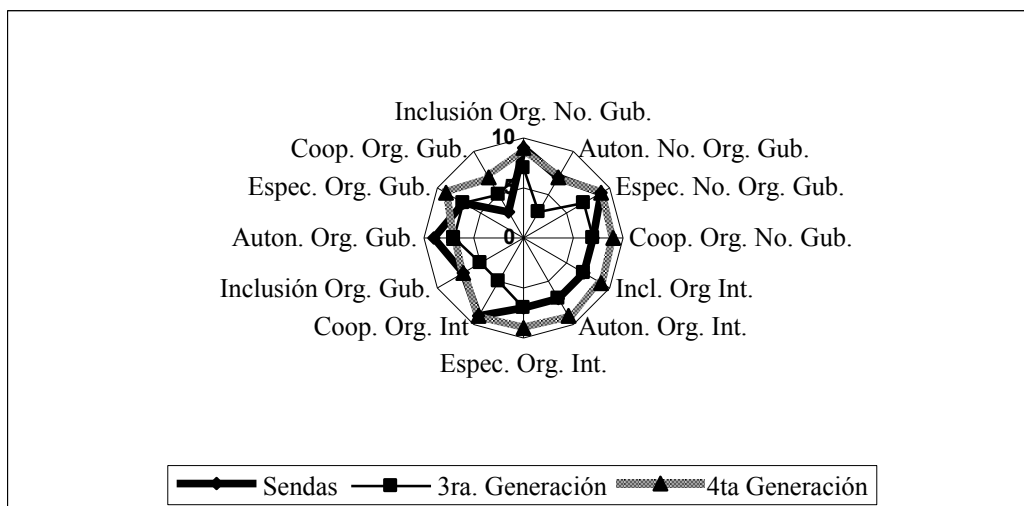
Inclusión Org. No. Gub.

10

Auton. No. Org. Gub.

Espec. No. Org. Gub.

Coop. Org. No. Gub.

Incl. Org Int.

Auton. Org. Int.

Espec. Org. Int.

Coop. Org. Int

Inclusión Org. Gub.

Auton. Org. Gub.

Espec. Org. Gub.

Coop. Org. Gub.

0

Sendas
3ra. Generación
4ta Generación